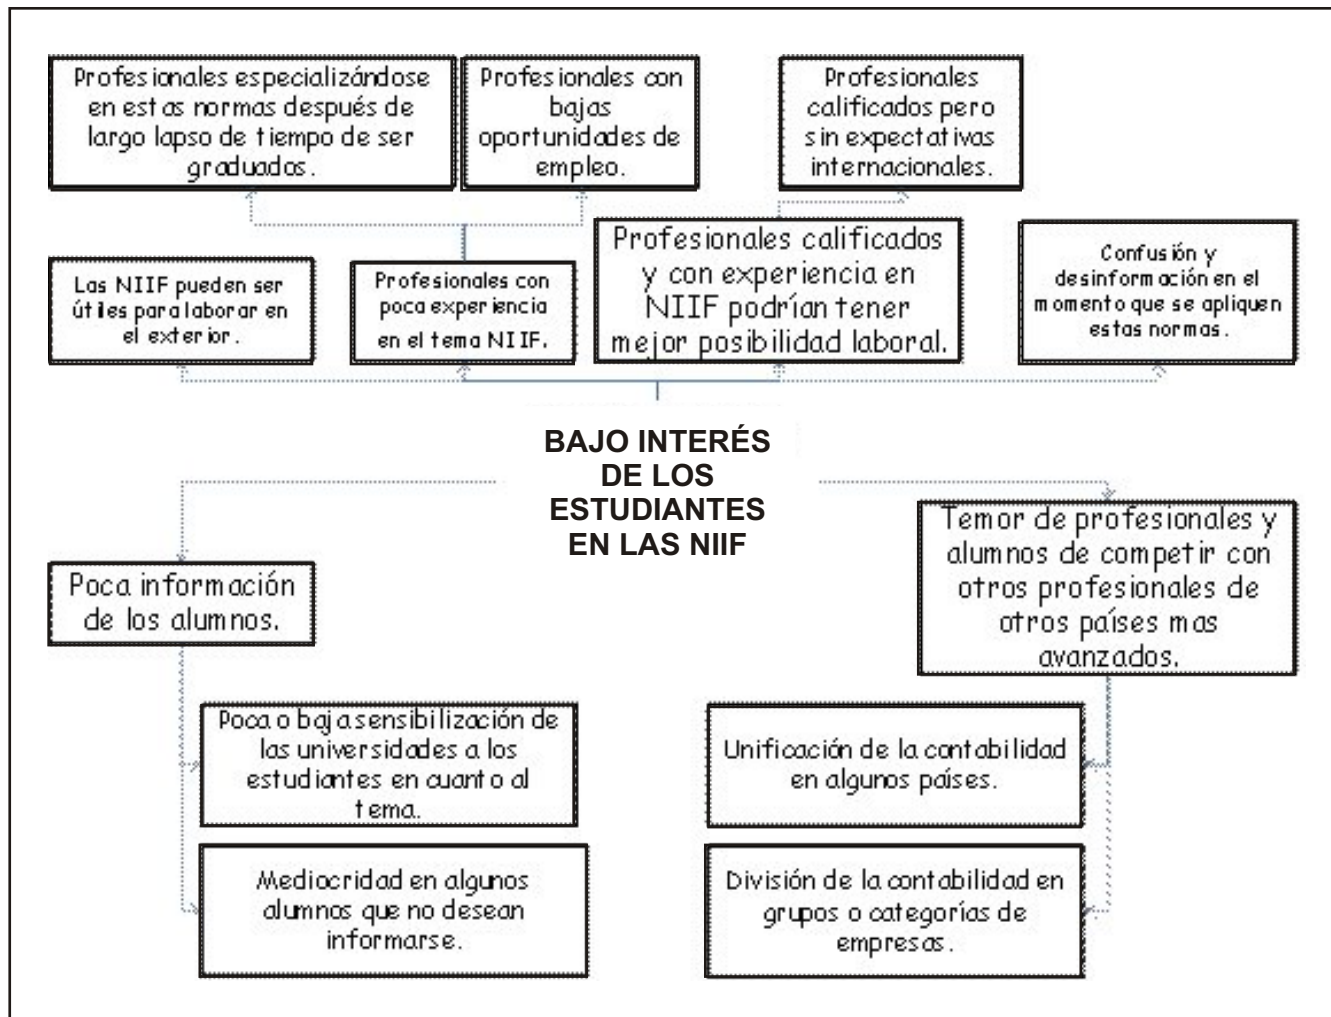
Profesionales especializándose en estas normas después de largo lapso de tiempo de ser graduados.

Profesionales con bajas oportunidades de empleo.

Profesionales calificados pero sin expectativas internacionales.

Las NIIF pueden ser útiles para laborar en el exterior.

Profesionales con poca experiencia en el tema NIIF.

Profesionales calificados y con experiencia en NIIF podrían tener mejor posibilidad laboral.

Confusión y desinformación en el momento que se apliquen estas normas.

BAJO INTERÉS DE LOS ESTUDIANTES EN LAS NIIF

Poca información de los alumnos.

Temor de profesionales y alumnos de competir con otros profesionales de otros países mas avanzados.

Poca o baja sensibilización de las universidades a los estudiantes en cuanto al tema.

Unificación de la contabilidad en algunos países.

Mediocridad en algunos alumnos que no desean informarse.

División de la contabilidad en grupos o categorías de empresas.